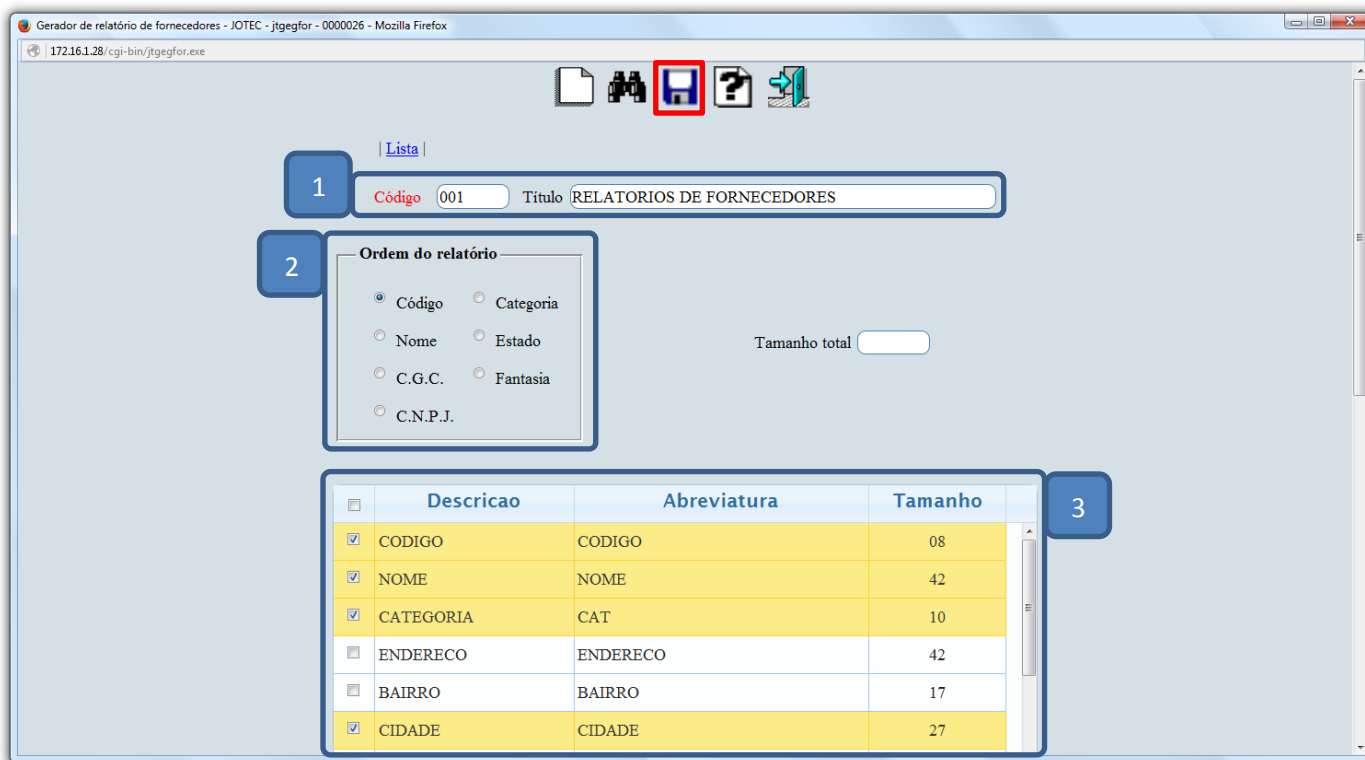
Gerador de relatório de fornecedores - JOTEC - jtgegfor - 0000026 - Mozilla Firefox

172.16.1.28/cgi-bin/jtgegfor.exe

| Lista |

1

Código 001 Título RELATORIOS DE FORNECEDORES

2

Ordem do relatório

Código
Categoria
Nome
Estado
C.G.C.
Fantasia
C.N.P.J.

Tamanho total

3

| | Descricao | Abreviatura | Tamanho |
|---|---|---|---|
| ☑ | CODIGO | CODIGO | 08 |
| ☑ | NOME | NOME | 42 |
| ☑ | CATEGORIA | CAT | 10 |
| ☐ | ENDERECO | ENDERECO | 42 |
| ☐ | BAIRRO | BAIRRO | 17 |
| ☑ | CIDADE | CIDADE | 27 |